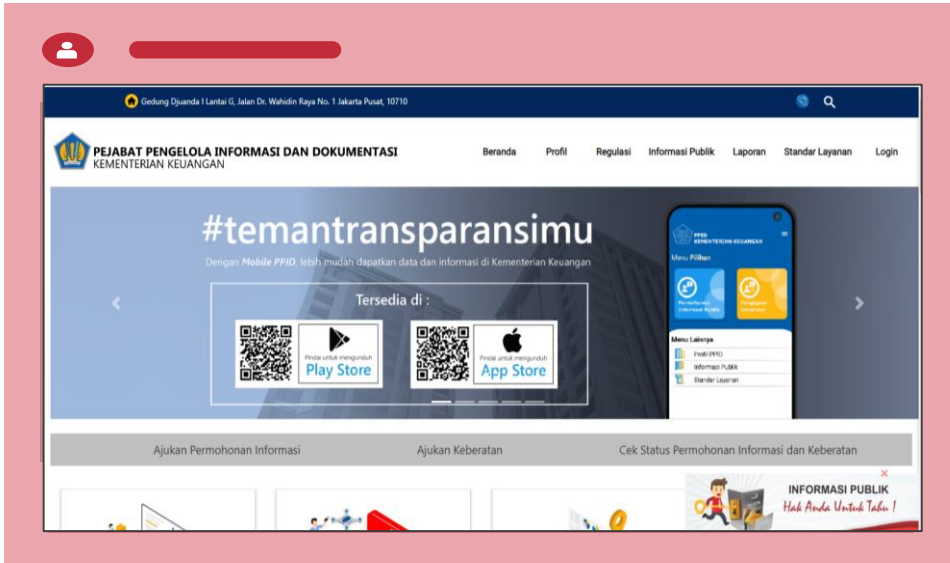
Gedung Djuanda I Lantai G, Jalan Dr. Wahidin Raya No. 1 Jakarta Pusat, 10710

PEJABAT PENGELOLA INFORMASI DAN DOKUMENTASI
KEMENTERIAN KEUANGAN

Beranda Profil Regulasi Informasi Publik Laporan Standar Layanan Login

#temantransparansimu

Dengan Mobile PPID, lebih mudah dapatkan data dan informasi di Kementerian Keuangan

Tersedia di :

Pindai untuk mengunduh
Play Store

Pindai untuk mengunduh
App Store

PPID
KEMENTERIAN KEUANGAN

Menu Pilihan

Permohonan Informasi Publik

Pengajuan Keberatan

Menu Lainnya

Profil PPID

Informasi Publik

Standar Layanan

Ajukan Permohonan Informasi Ajukan Keberatan Cek Status Permohonan Informasi dan Keberatan

×
INFORMASI PUBLIK
Hak Anda Untuk Tahu !